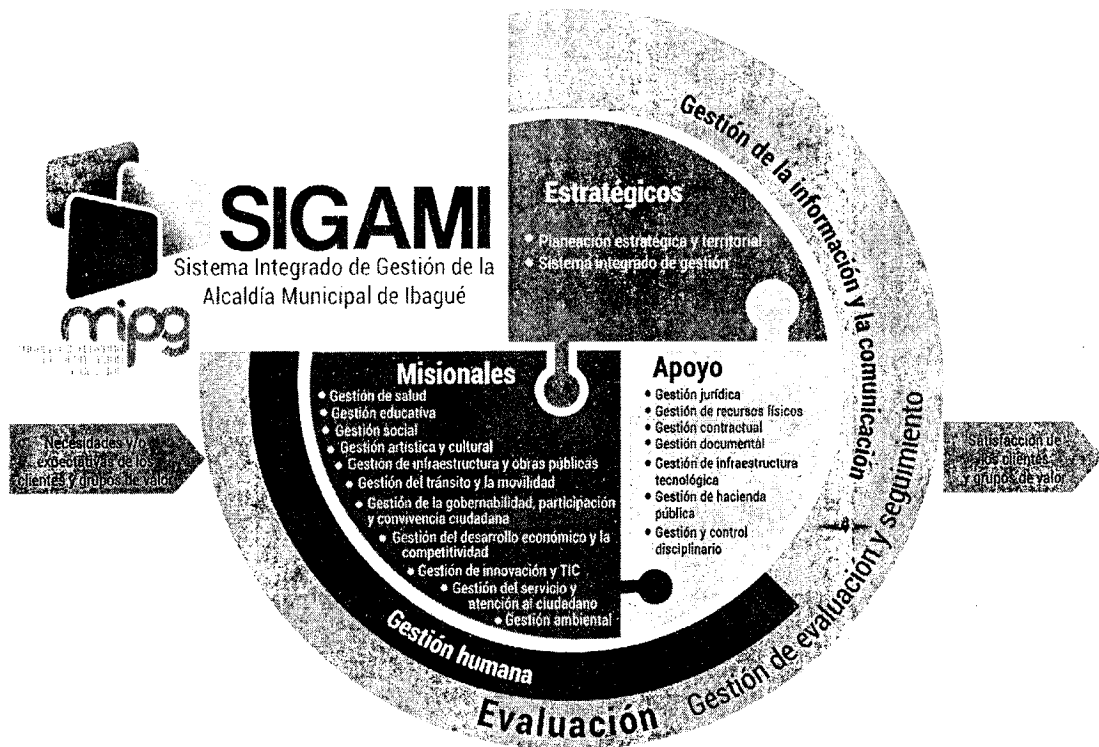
SIGAMI
Sistema Integrado de Gestión de la Alcaldía Municipal de Ibagué

mipg
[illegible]

Necesidades y/o expectativas de los clientes y grupos de valor

Estratégicos
• Planeación estratégica y territorial
• Sistema integrado de gestión

Gestión de la información y la comunicación

Misionales
• Gestión de salud
• Gestión educativa
• Gestión social
• Gestión artística y cultural
• Gestión de infraestructura y obras públicas
• Gestión del tránsito y la movilidad
• Gestión de la gobernabilidad, participación y convivencia ciudadana
• Gestión del desarrollo económico y la competitividad
• Gestión de innovación y TIC
• Gestión del servicio y atención al ciudadano
• Gestión ambiental

Apoyo
• Gestión jurídica
• Gestión de recursos físicos
• Gestión contractual
• Gestión documental
• Gestión de infraestructura tecnológica
• Gestión de hacienda pública
• Gestión y control disciplinario

Satisfacción de los clientes y grupos de valor

Gestión humana

Gestión de evaluación y seguimiento

Evaluación